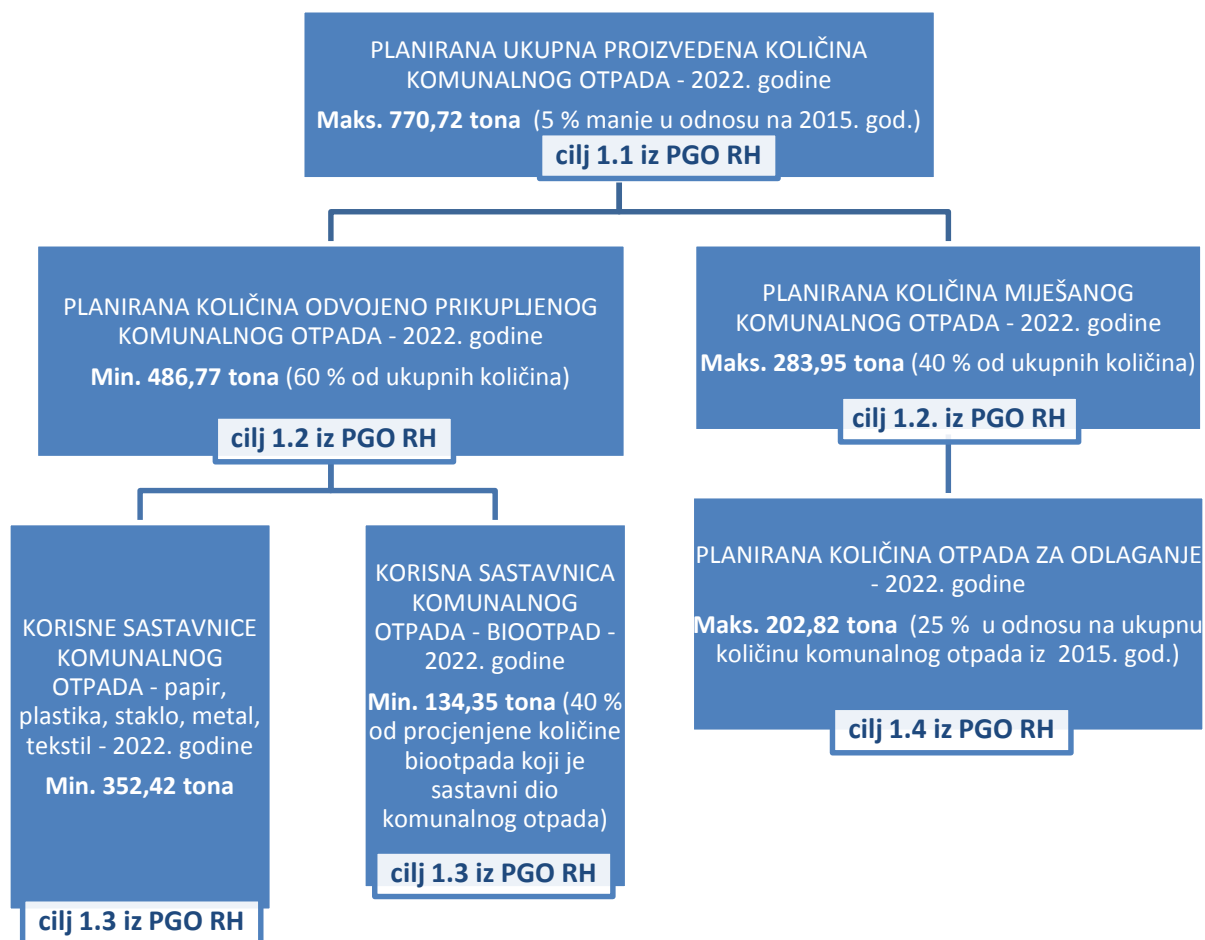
PLANIRANA UKUPNA PROIZVEDENA KOLIČINA KOMUNALNOG OTPADA - 2022. godine

**Maks. 770,72 tona** (5 % manje u odnosu na 2015. god.)

cilj 1.1 iz PGO RH

PLANIRANA KOLIČINA ODVOJENO PRIKUPLJENOG KOMUNALNOG OTPADA - 2022. godine

**Min. 486,77 tona** (60 % od ukupnih količina)

cilj 1.2 iz PGO RH

PLANIRANA KOLIČINA MIJEŠANOG KOMUNALNOG OTPADA - 2022. godine

**Maks. 283,95 tona** (40 % od ukupnih količina)

cilj 1.2. iz PGO RH

KORISNE SASTAVNICE KOMUNALNOG OTPADA - papir, plastika, staklo, metal, tekstil - 2022. godine

**Min. 352,42 tona**

cilj 1.3 iz PGO RH

KORISNA SASTAVNICA KOMUNALNOG OTPADA - BIOOTPAD - 2022. godine

**Min. 134,35 tona** (40 % od procjenjene količine biootpada koji je sastavni dio komunalnog otpada)

cilj 1.3 iz PGO RH

PLANIRANA KOLIČINA OTPADA ZA ODLAGANJE - 2022. godine

**Maks. 202,82 tona** (25 % u odnosu na ukupnu količinu komunalnog otpada iz 2015. god.)

cilj 1.4 iz PGO RH